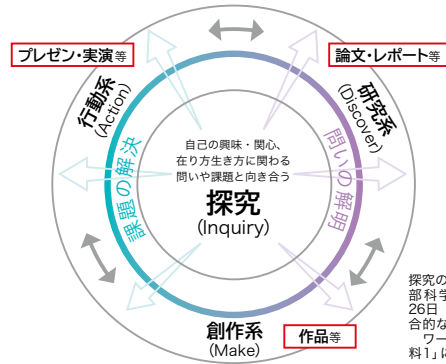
プレゼン・実演等

論文・レポート等

行動系
(Action)

研究系
(Discover)

課題の解決

問いの解明

自己の興味・関心、
在り方生き方に関わる
問いや課題と向き合う

探究
(Inquiry)

創作系
(Make)

作品等

探究の
部科学
26日
合的な
ワー
料1」